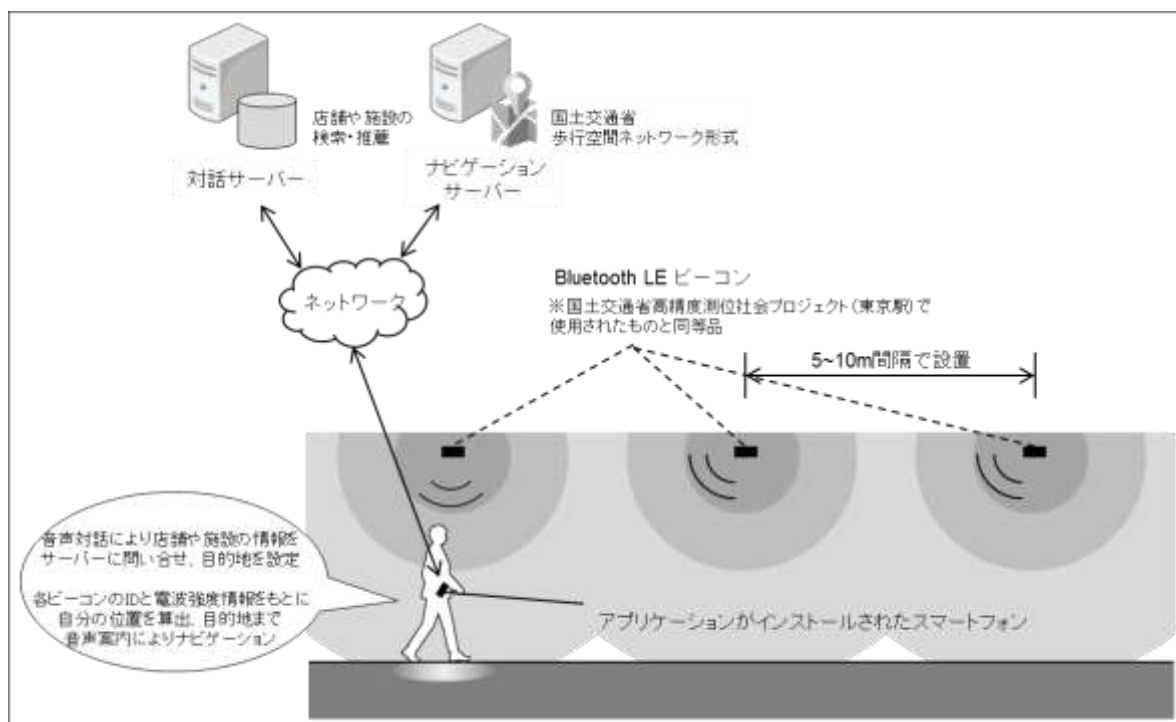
店舗や施設の検索・推薦

対話サーバー

国土交通省
歩行空間ネットワーク形式

ナビゲーションサーバー

ネットワーク

Bluetooth LE ビーコン
※国土交通省高精度測位社会プロジェクト(東京駅)で使用されたものと同等品

5~10m間隔で設置

音声対話により店舗や施設の情報をサーバーに問い合せ、目的地を設定

各ビーコンのIDと電波強度情報をもとに自分の位置を算出、目的地まで音声案内によりナビゲーション

アプリケーションがインストールされたスマートフォン